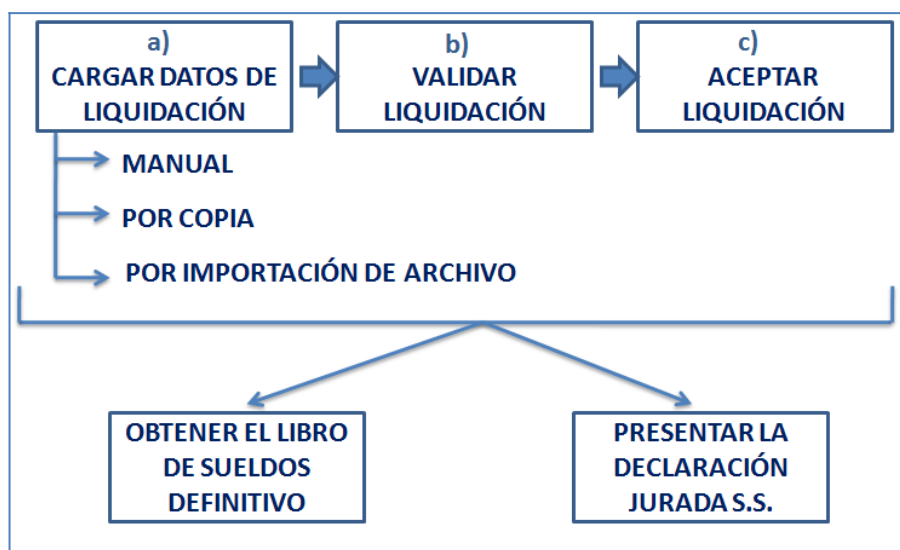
a)
CARGAR DATOS DE LIQUIDACIÓN

b)
VALIDAR LIQUIDACIÓN

c)
ACEPTAR LIQUIDACIÓN

MANUAL

POR COPIA

POR IMPORTACIÓN DE ARCHIVO

OBTENER EL LIBRO DE SUELDOS DEFINITIVO

PRESENTAR LA DECLARACIÓN JURADA S.S.